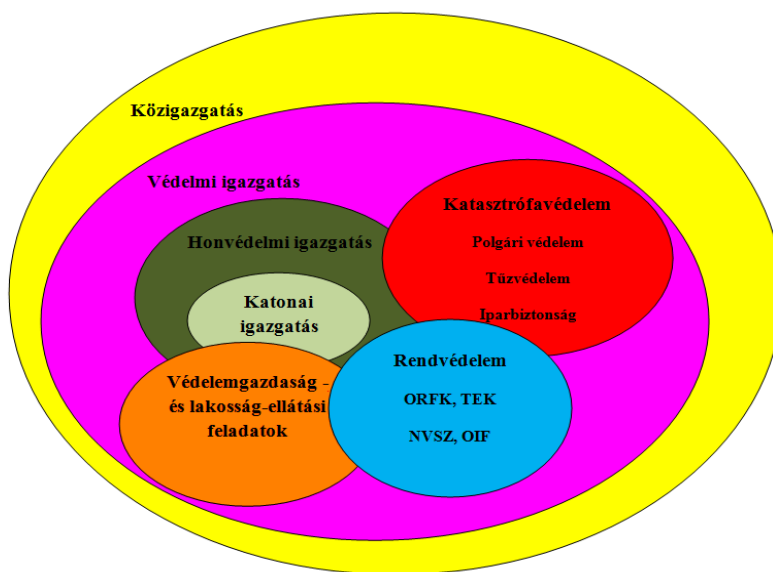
Közigazgatás

Védelmi igazgatás

Honvédelmi igazgatás

Katonai igazgatás

Katasztrófavédelem

Polgári védelem

Tűzvédelem

Iparbiztonság

Védelemgazdaság - és lakosság-ellátási feladatok

Rendvédelem

ORFK, TEK

NVSZ, OIF